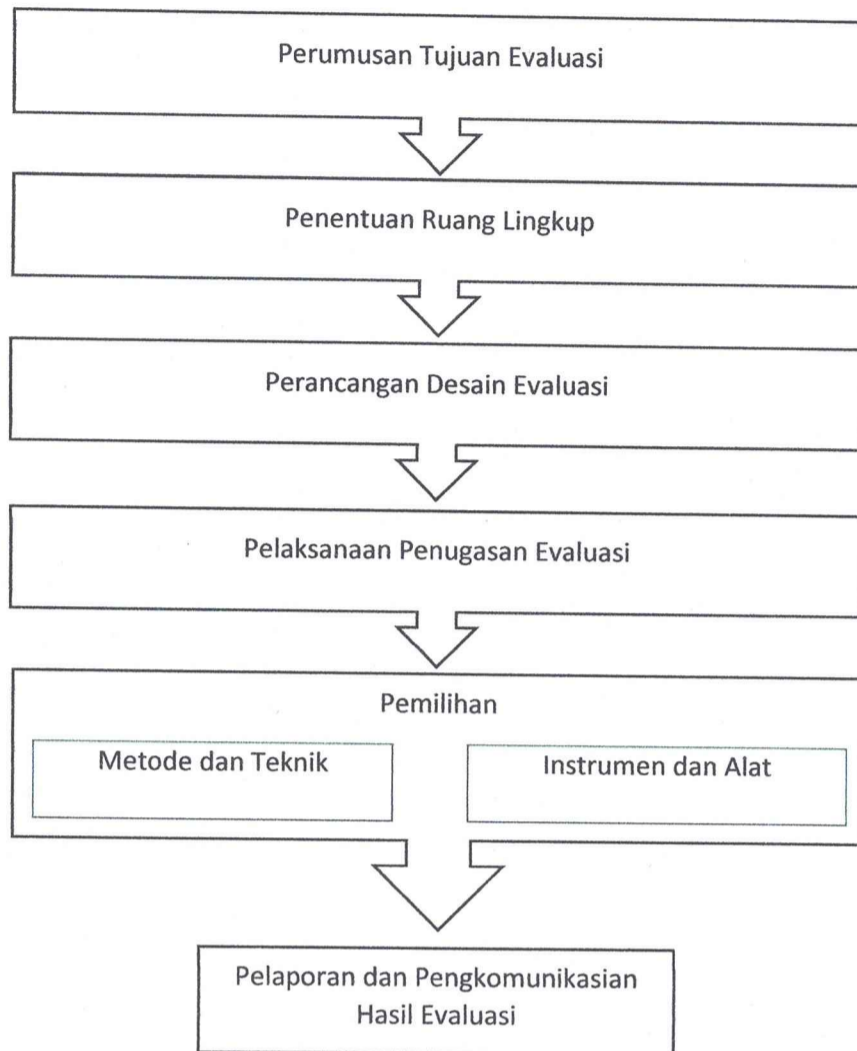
Perumusan Tujuan Evaluasi

Penentuan Ruang Lingkup

Perancangan Desain Evaluasi

Pelaksanaan Penugasan Evaluasi

Pemilihan

Metode dan Teknik

Instrumen dan Alat

Pelaporan dan Pengkomunikasian Hasil Evaluasi